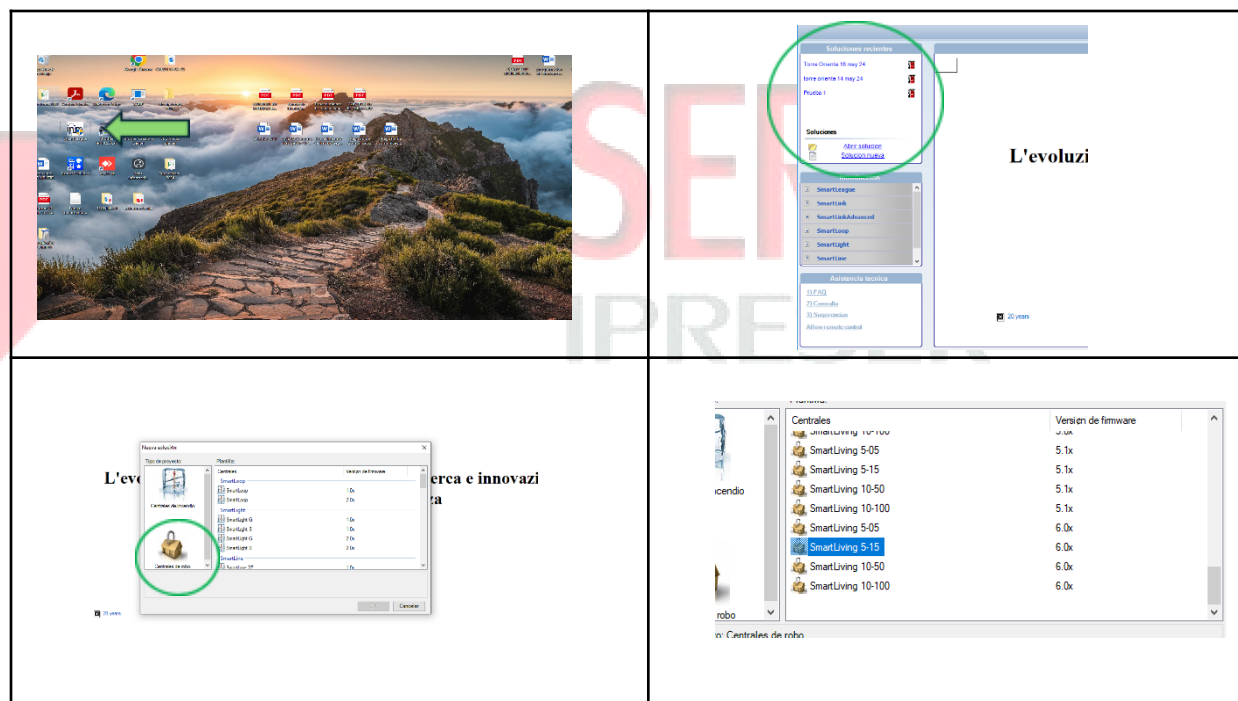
Soluciones recientes

Torre Oriente 16 may 24

torre oriente 14 may 24

Prueba 1

Soluciones

Abrir solucion

Solución nueva

L'evoluzi

SmartLeague

SmartLink

SmartLinkAdvanced

SmartLoop

SmartLight

SmartLine

Asistencia tecnica

1) FAQ

2) Consulta

3) Sugerencias

Allow remote control

20 years

Nueva solución

Tipo de proyecto

Plantilla

Centrales de incendio

Centrales de robo

Centrales

Versión de firmware

SmartLoop

SmartLoop 1.0x

SmartLoop 2.0x

SmartLight

SmartLight G 1.0x

SmartLight 3 1.0x

SmartLight G 2.0x

SmartLight 3 2.0x

L'evo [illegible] erca e innovazi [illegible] za

20 years

Cancelar

| Centrales | Versión de firmware |
|---|---|
| SmartLiving 10-100 | 5.0x |
| SmartLiving 5-05 | 5.1x |
| SmartLiving 5-15 | 5.1x |
| SmartLiving 10-50 | 5.1x |
| SmartLiving 10-100 | 5.1x |
| SmartLiving 5-05 | 6.0x |
| SmartLiving 5-15 | 6.0x |
| SmartLiving 10-50 | 6.0x |
| SmartLiving 10-100 | 6.0x |

cendio

robo

o: Centrales de robo